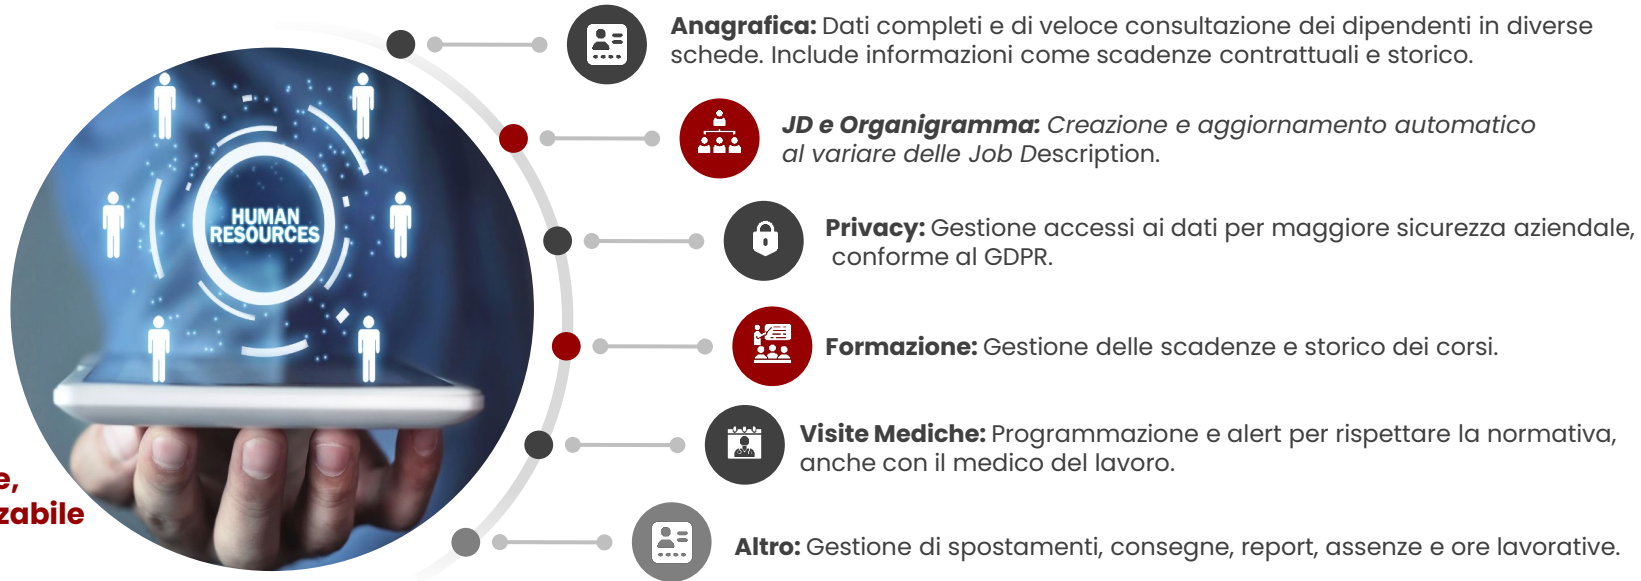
e,
zabile

HUMAN RESOURCES

**Anagrafica:** Dati completi e di veloce consultazione dei dipendenti in diverse schede. Include informazioni come scadenze contrattuali e storico.

***JD e Organigramma:*** *Creazione e aggiornamento automatico al variare delle Job D*escription.

**Privacy:** Gestione accessi ai dati per maggiore sicurezza aziendale, conforme al GDPR.

**Formazione:** Gestione delle scadenze e storico dei corsi.

**Visite Mediche:** Programmazione e alert per rispettare la normativa, anche con il medico del lavoro.

**Altro:** Gestione di spostamenti, consegne, report, assenze e ore lavorative.